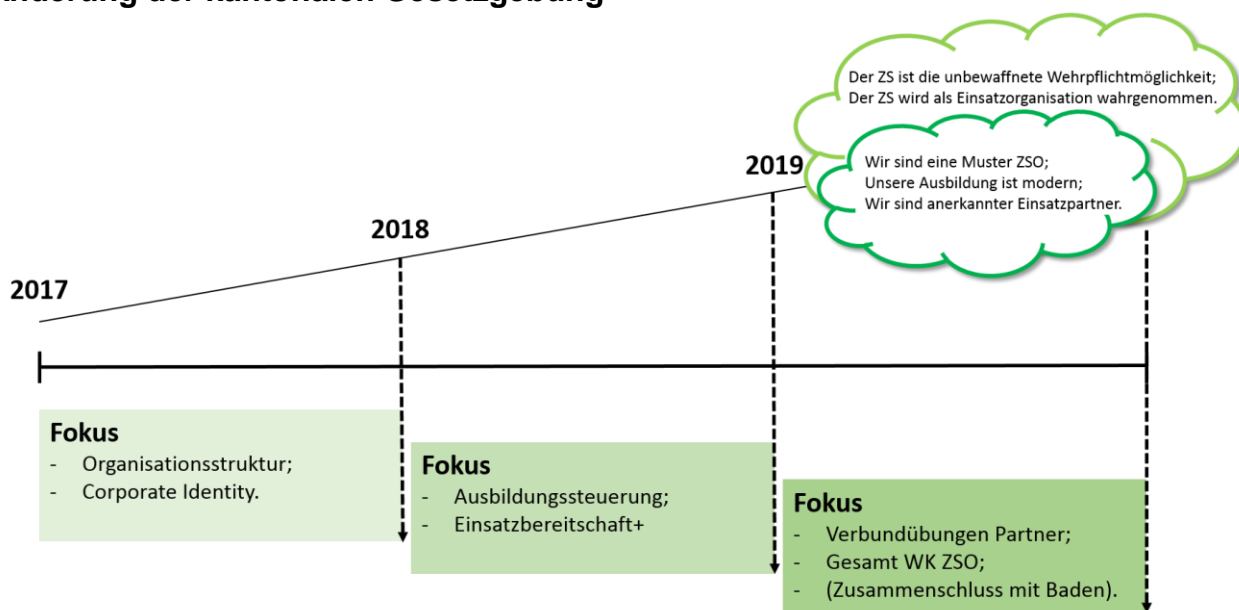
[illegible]nderung der kantonalen Gesetzgebung

Der ZS ist die unbewaffnete Wehrpflichtmöglichkeit;
Der ZS wird als Einsatzorganisation wahrgenommen.

Wir sind eine Muster ZSO;
Unsere Ausbildung ist modern;
Wir sind anerkannter Einsatzpartner.

2019

2018

2017

Fokus
- Organisationsstruktur;
- Corporate Identity.

Fokus
- Ausbildungssteuerung;
- Einsatzbereitschaft+

Fokus
- Verbundübungen Partner;
- Gesamt WK ZSO;
- (Zusammenschluss mit Baden).